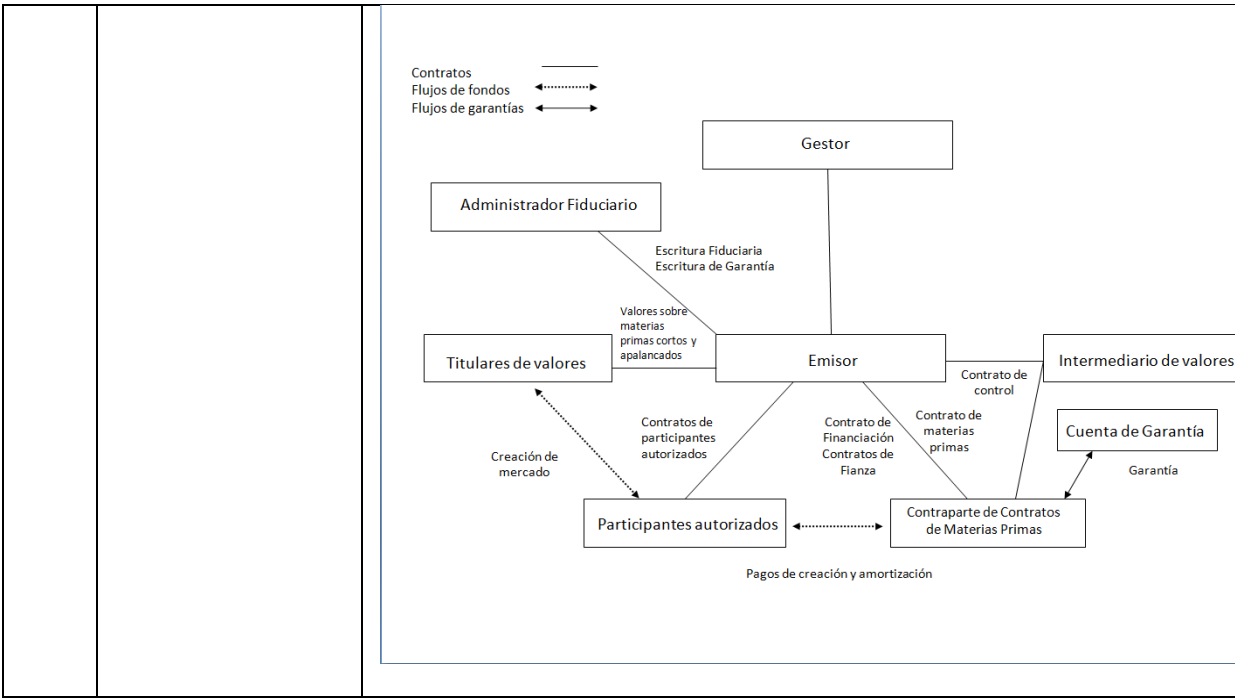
Contratos
Flujos de fondos
Flujos de garantías

Gestor

Administrador Fiduciario

Escritura Fiduciaria
Escritura de Garantía

Valores sobre materias primas cortos y apalancados

Titulares de valores

Emisor

Intermediario de valores

Contrato de control

Contratos de participantes autorizados

Contrato de Financiación
Contratos de Fianza

Contrato de materias primas

Cuenta de Garantía

Garantía

Creación de mercado

Participantes autorizados

Contraparte de Contratos de Materias Primas

Pagos de creación y amortización